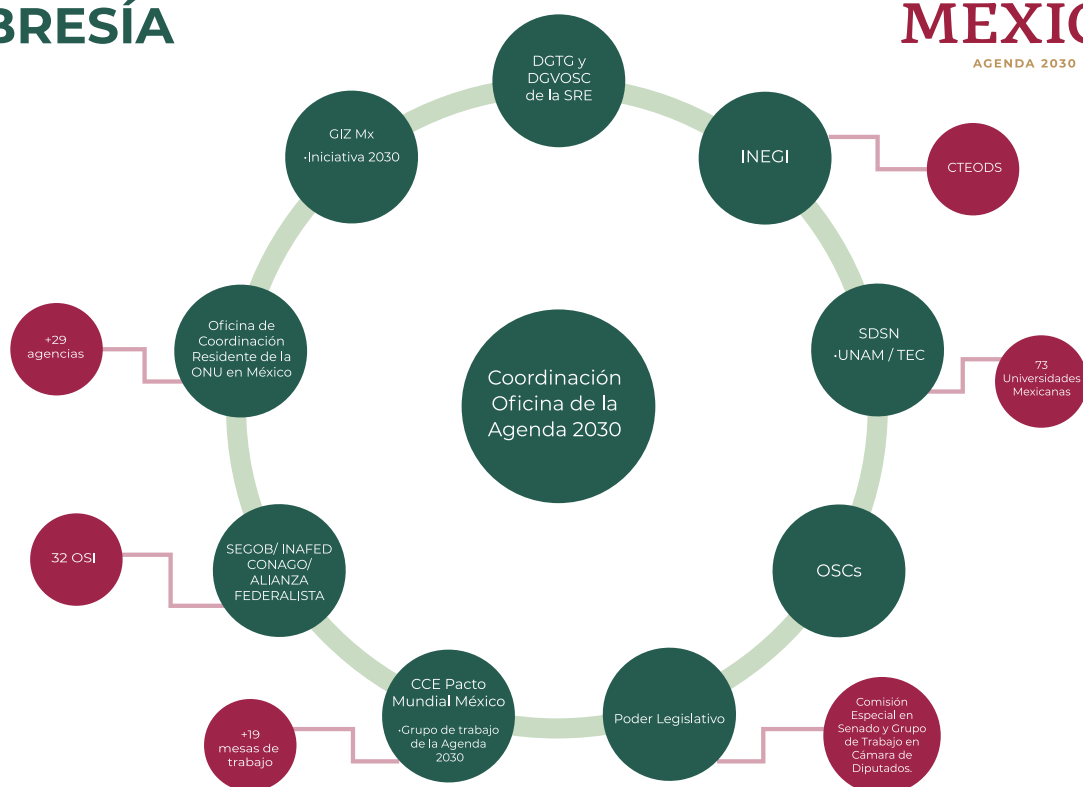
BRESÍA

MEXIC
AGENDA 2030

DGTG y DGVOSC de la SRE

INEGI

CTEODS

GIZ Mx
·Iniciativa 2030

SDSN
·UNAM / TEC

73 Universidades Mexicanas

+29 agencias

Oficina de Coordinación Residente de la ONU en México

Coordinación Oficina de la Agenda 2030

32 OSI

SEGOB/ INAFED CONAGO/ ALIANZA FEDERALISTA

OSCs

CCE Pacto Mundial México
·Grupo de trabajo de la Agenda 2030

Poder Legislativo

+19 mesas de trabajo

Comisión Especial en Senado y Grupo de Trabajo en Cámara de Diputados.